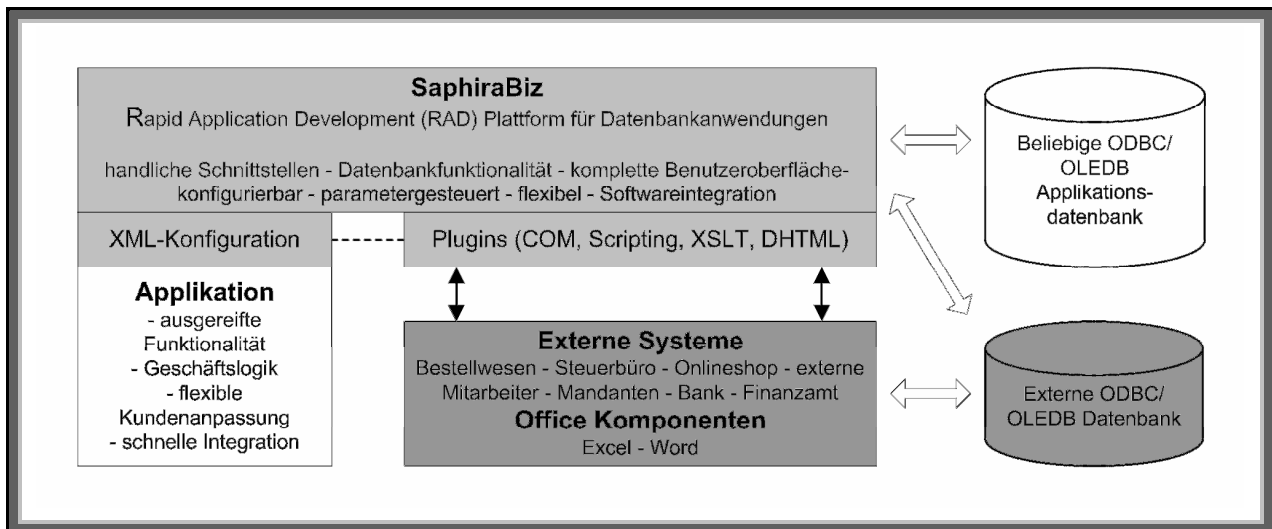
SaphiraBiz
Rapid Application Development (RAD) Plattform für Datenbankanwendungen

handliche Schnittstellen - Datenbankfunktionalität - komplette Benutzeroberfläche-konfigurierbar - parametergesteuert - flexibel - Softwareintegration

XML-Konfiguration

Plugins (COM, Scripting, XSLT, DHTML)

Applikation
- ausgereifte Funktionalität
- Geschäftslogik
- flexible Kundenanpassung
- schnelle Integration

Externe Systeme
Bestellwesen - Steuerbüro - Onlineshop - externe Mitarbeiter - Mandanten - Bank - Finanzamt
Office Komponenten
Excel - Word

Beliebige ODBC/ OLEDB Applikationsdatenbank

Externe ODBC/ OLEDB Datenbank